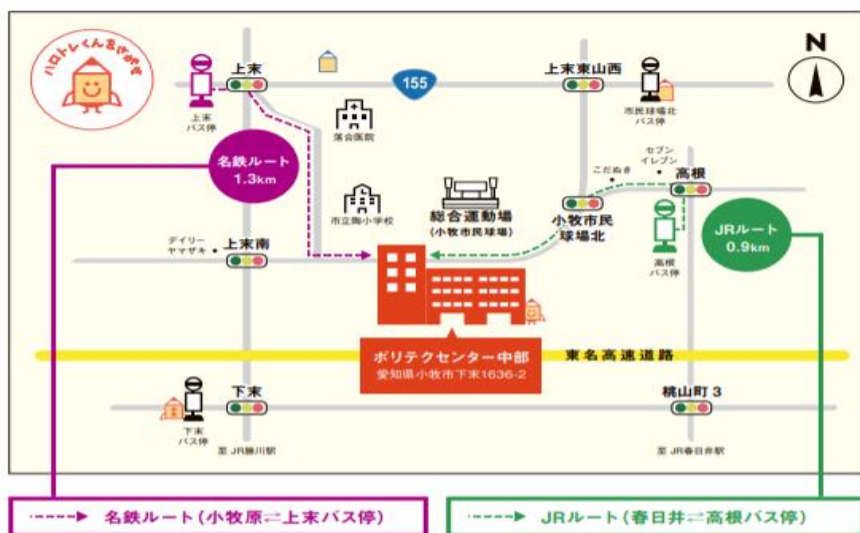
ハロトレくんをさがせ

N

上末

155

上末東山西

上末
バス停

市民球場北
バス停

落合医院

名鉄ルート
1.3km

セブン
イレブン

こだわき

高根

市立陶小学校

総合運動場
(小牧市民球場)

小牧市民
球場北

JRルート
0.9km

デイリー
ヤマザキ

上末南

高根
バス停

ポリテクセンター中部
愛知県小牧市下末1636-2

東名高速道路

下末

桃山町３

下末
バス停

至 JR勝川駅

至 JR春日井駅

名鉄ルート（小牧原⇄上末バス停）

JRルート（春日井⇄高根バス停）